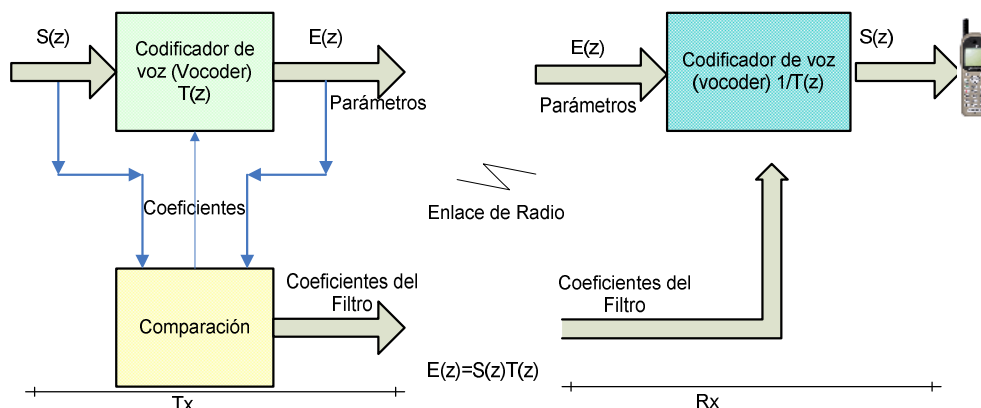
S(z)

Codificador de voz (Vocoder) T(z)

E(z)

Parámetros

Coeficientes

Comparación

Coeficientes del Filtro

Enlace de Radio

E(z)=S(z)T(z)

Tx

E(z)

Parámetros

Codificador de voz (vocoder) 1/T(z)

S(z)

Coeficientes del Filtro

Rx